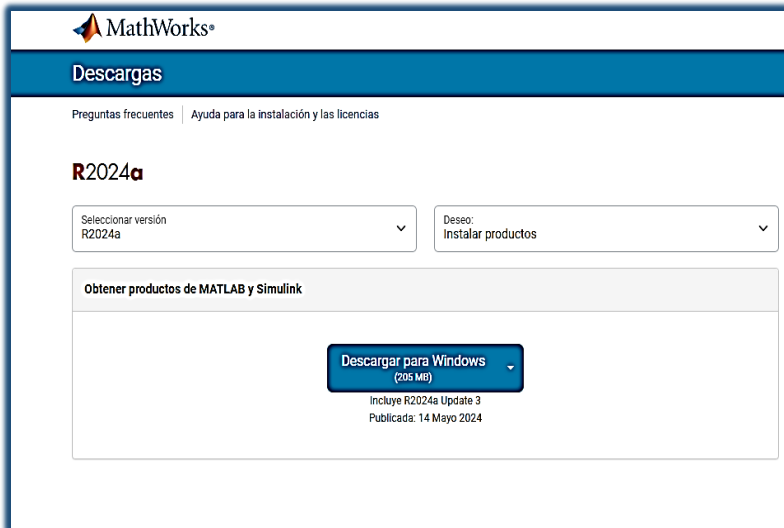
MathWorks®

Descargas

Preguntas frecuentes | Ayuda para la instalación y las licencias

R2024a

Seleccionar versión
R2024a

Deseo:
Instalar productos

Obtener productos de MATLAB y Simulink

Descargar para Windows
(205 MB)

Incluye R2024a Update 3
Publicada: 14 Mayo 2024